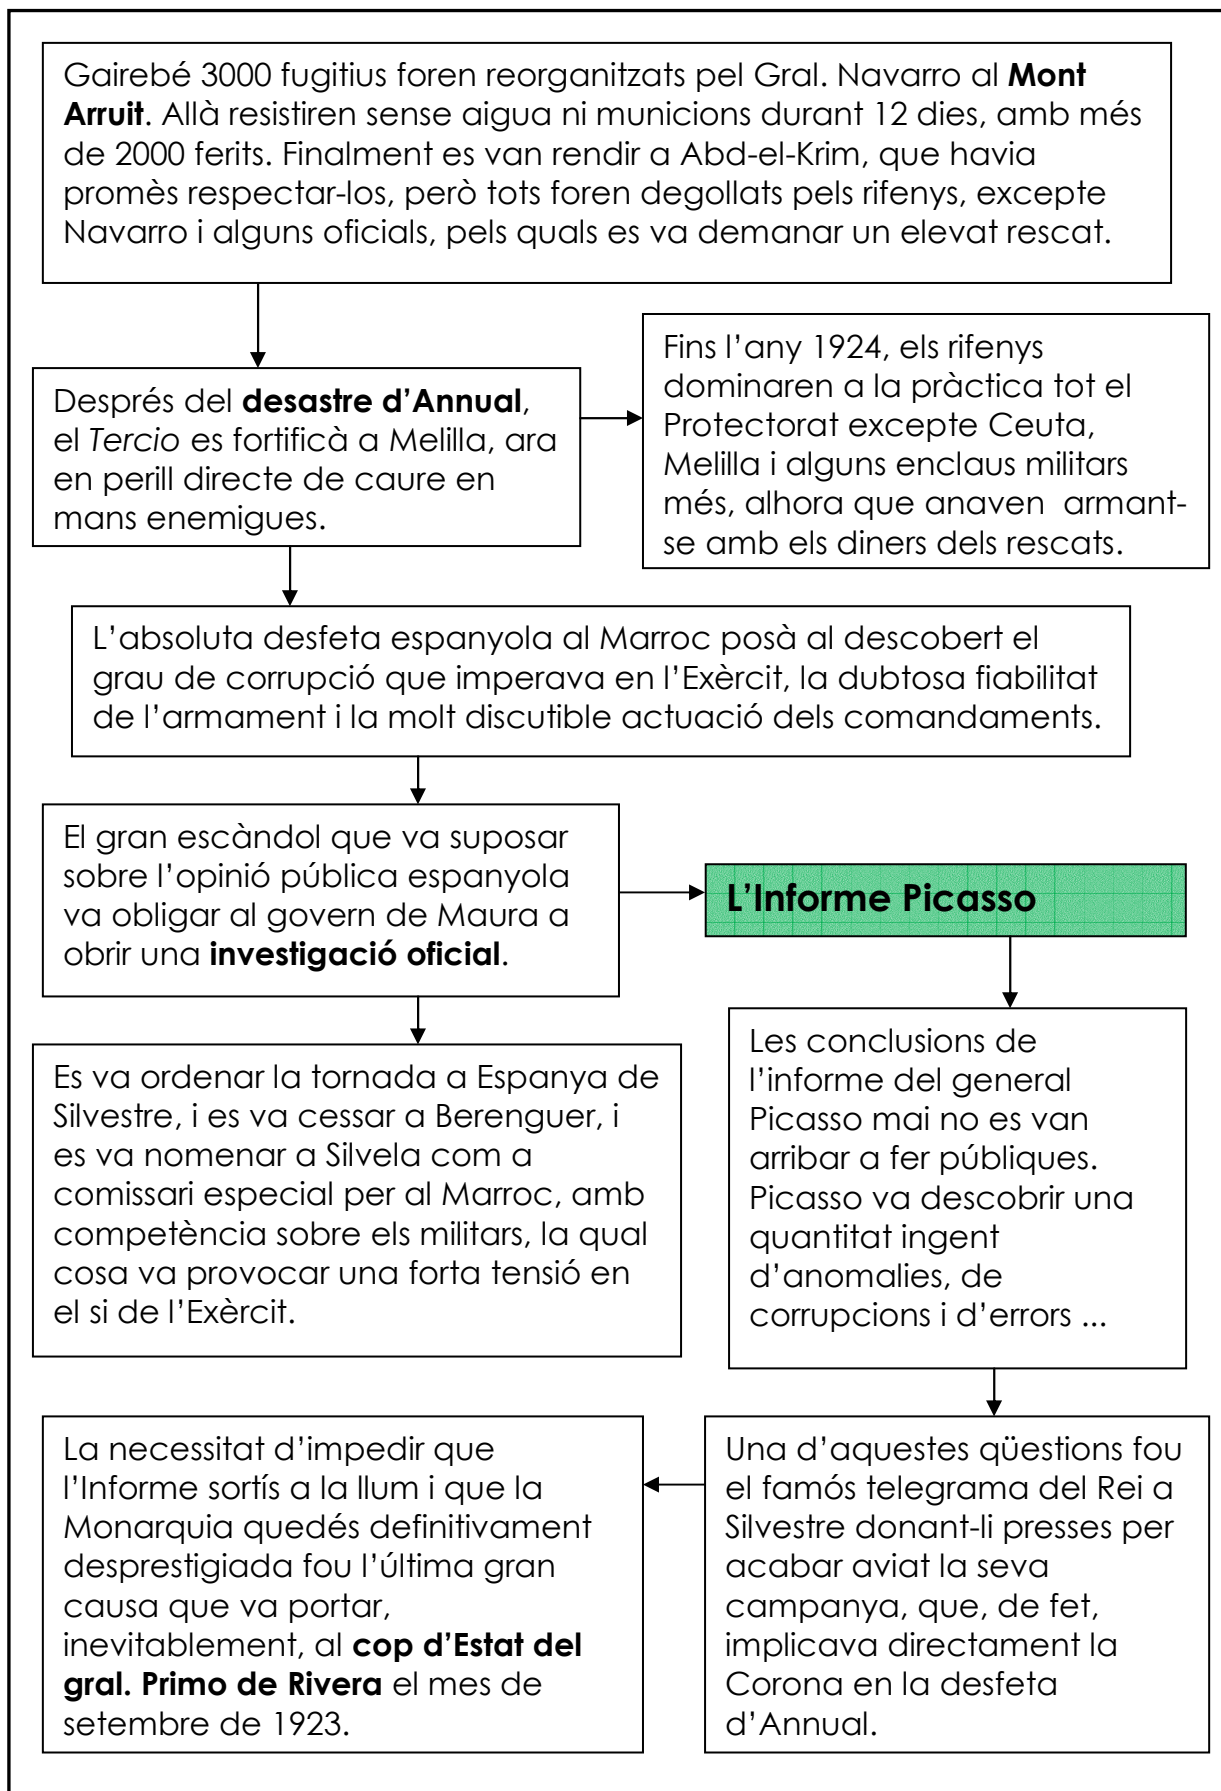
Gairebé 3000 fugitius foren reorganitzats pel Gral. Navarro al **Mont Arruit**. Allà resistiren sense aigua ni municions durant 12 dies, amb més de 2000 ferits. Finalment es van rendir a Abd-el-Krim, que havia promès respectar-los, però tots foren degollats pels rifenys, excepte Navarro i alguns oficials, pels quals es va demanar un elevat rescat.

Després del **desastre d'Annual**, el *Tercio* es fortificà a Melilla, ara en perill directe de caure en mans enemigues.

Fins l'any 1924, els rifenys dominaren a la pràctica tot el Protectorat excepte Ceuta, Melilla i alguns enclaus militars més, alhora que anaven armant-se amb els diners dels rescats.

L'absoluta desfeta espanyola al Marroc posà al descobert el grau de corrupció que imperava en l'Exèrcit, la dubtosa fiabilitat de l'armament i la molt discutible actuació dels comandaments.

El gran escàndol que va suposar sobre l'opinió pública espanyola va obligar al govern de Maura a obrir una **investigació oficial**.

**L'Informe Picasso**

Es va ordenar la tornada a Espanya de Silvestre, i es va cessar a Berenguer, i es va nomenar a Silvela com a comissari especial per al Marroc, amb competència sobre els militars, la qual cosa va provocar una forta tensió en el si de l'Exèrcit.

Les conclusions de l'informe del general Picasso mai no es van arribar a fer públiques. Picasso va descobrir una quantitat ingent d'anomalies, de corrupcions i d'errors ...

La necessitat d'impedir que l'Informe sortís a la llum i que la Monarquia quedés definitivament desprestigiada fou l'última gran causa que va portar, inevitablement, al **cop d'Estat del gral. Primo de Rivera** el mes de setembre de 1923.

Una d'aquestes qüestions fou el famós telegrama del Rei a Silvestre donant-li presses per acabar aviat la seva campanya, que, de fet, implicava directament la Corona en la desfeta d'Annual.